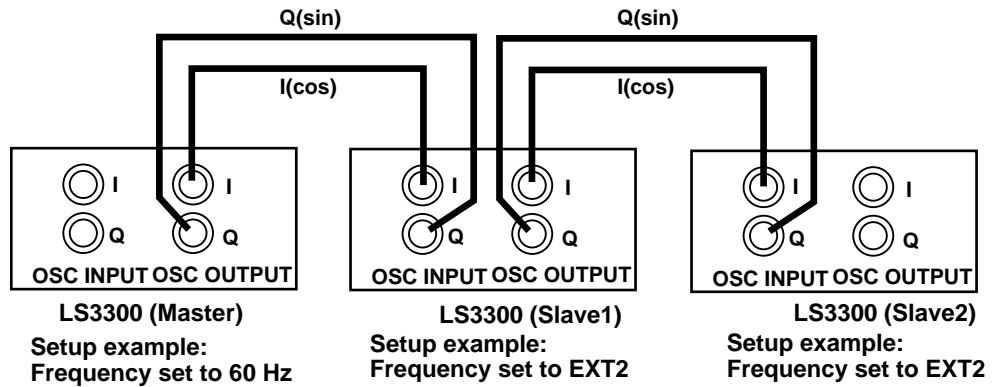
Q(sin)
I(cos)
Q(sin)
I(cos)

I
Q
OSC INPUT
I
Q
OSC OUTPUT

LS3300 (Master)
Setup example:
Frequency set to 60 Hz

I
Q
OSC INPUT
I
Q
OSC OUTPUT

LS3300 (Slave1)
Setup example:
Frequency set to EXT2

I
Q
OSC INPUT
I
Q
OSC OUTPUT

LS3300 (Slave2)
Setup example:
Frequency set to EXT2